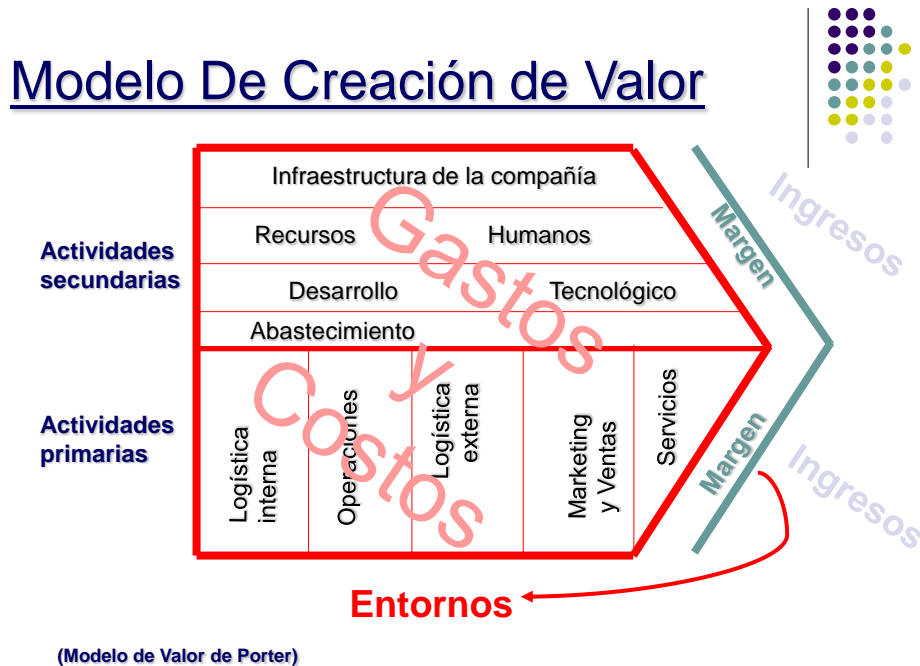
Modelo De Creación de Valor

Actividades secundarias

Infraestructura de la compañía

Recursos Humanos

Desarrollo Tecnológico

Abastecimiento

Actividades primarias

Logística interna

Operaciones

Logística externa

Marketing y Ventas

Servicios

Gastos y Costos

Margen

Margen

Ingresos

Ingresos

Entornos

(Modelo de Valor de Porter)